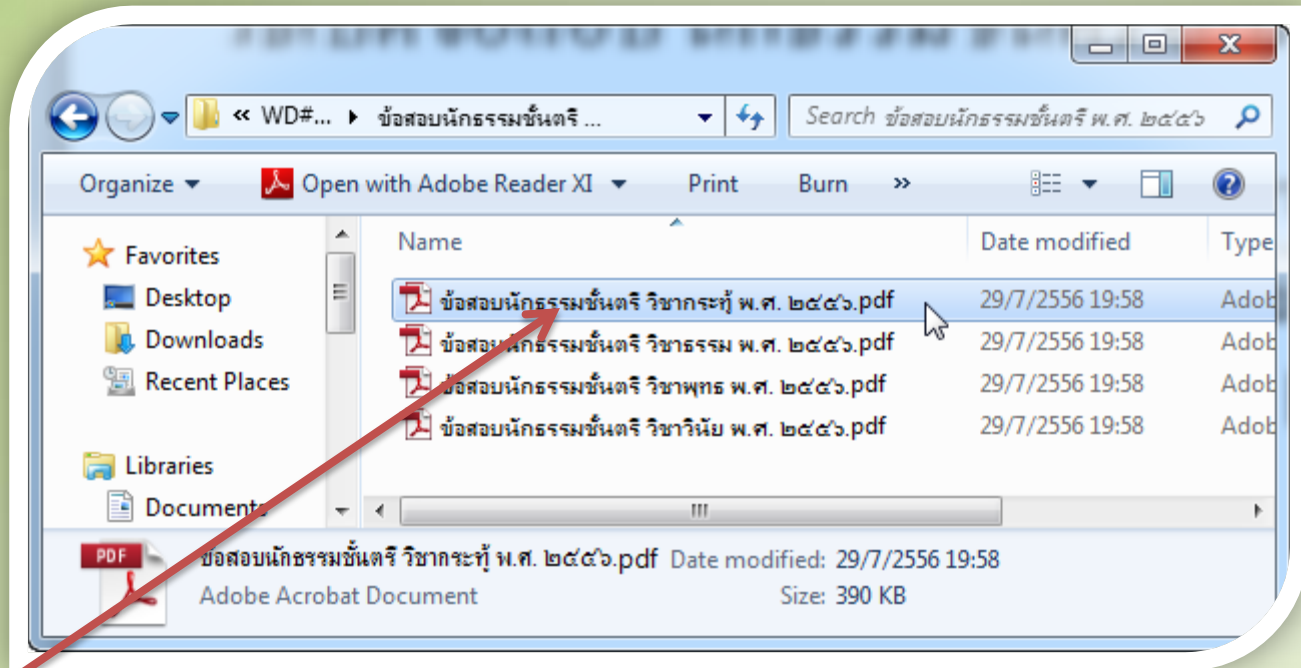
« WD#... ▸ ข้อสอบนักธรรมชั้นตรี ...

Search ข้อสอบนักธรรมชั้นตรี พ.ศ. ๒๕๕๖

Organize ▾ Open with Adobe Reader XI ▾ Print Burn »

Favorites
Desktop
Downloads
Recent Places

Libraries
Documents

| Name | Date modified | Type |
|---|---|---|
| ข้อสอบนักธรรมชั้นตรี วิชากระทู้ พ.ศ. ๒๕๕๖.pdf | 29/7/2556 19:58 | Adob |
| ข้อสอบนักธรรมชั้นตรี วิชาธรรม พ.ศ. ๒๕๕๖.pdf | 29/7/2556 19:58 | Adob |
| ข้อสอบนักธรรมชั้นตรี วิชาพุทธ พ.ศ. ๒๕๕๖.pdf | 29/7/2556 19:58 | Adob |
| ข้อสอบนักธรรมชั้นตรี วิชาวินัย พ.ศ. ๒๕๕๖.pdf | 29/7/2556 19:58 | Adob |

PDF
ข้อสอบนักธรรมชั้นตรี วิชากระทู้ พ.ศ. ๒๕๕๖.pdf Date modified: 29/7/2556 19:58
Adobe Acrobat Document Size: 390 KB